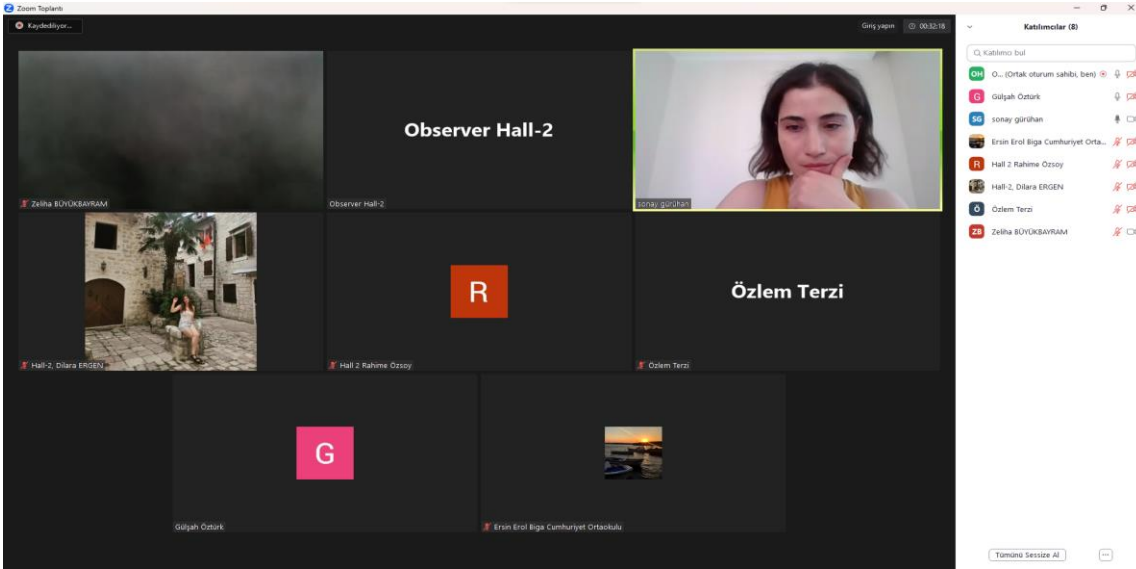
Zoom Toplantı

Kaydediliyor...

Giriş yapın 00:32:18

Katılımcılar (8)

Katılımcı bul

OH O... (Ortak oturum sahibi, ben)

G Gülşah Öztürk

SG sonay gürühan

Ersin Erol Biga Cumhuriyet Orta...

R Hall 2 Rahime Özsoy

Hall-2, Dilara ERGEN

Ö Özlem Terzi

ZB Zeliha BÜYÜKBAYRAM

Zeliha BÜYÜKBAYRAM

Observer Hall-2

Observer Hall-2

sonay gürühan

Hall-2, Dilara ERGEN

R

Hall 2 Rahime Özsoy

Özlem Terzi

Özlem Terzi

G

Gülşah Öztürk

Ersin Erol Biga Cumhuriyet Ortaokulu

Tümünü Sessize Al

...